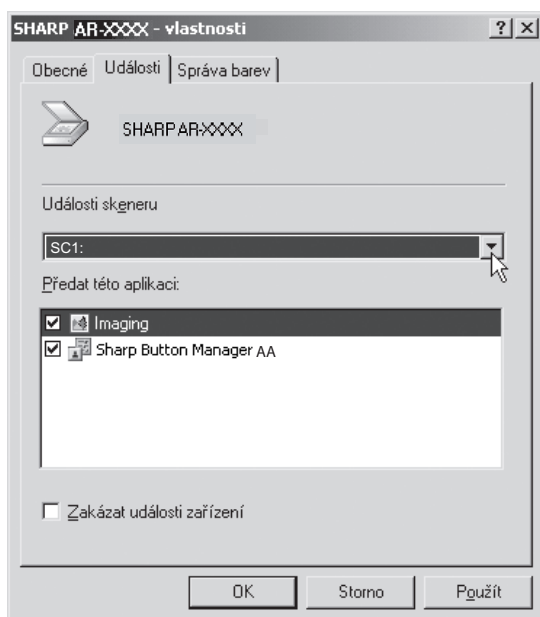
SHARP AR-XXXX - vlastnosti

?
×

Obecné
Události
Správa barev

SHARP AR-XXXX

Události skeneru

SC1:

Předat této aplikaci:

Imaging
Sharp Button Manager AA

Zakázat události zařízení

OK
Storno
Použít